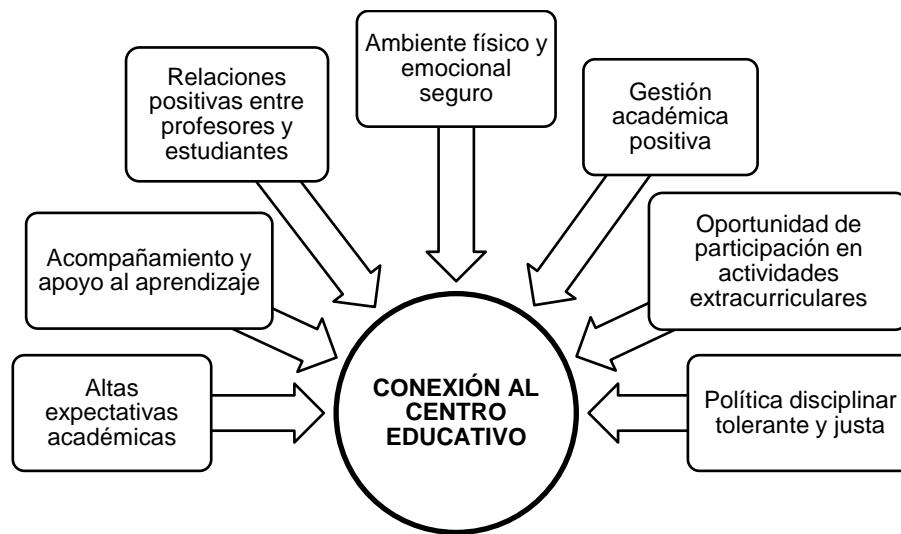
Ambiente físico y emocional seguro

Relaciones positivas entre profesores y estudiantes

Gestión académica positiva

Acompañamiento y apoyo al aprendizaje

Oportunidad de participación en actividades extracurriculares

Altas expectativas académicas

CONEXIÓN AL CENTRO EDUCATIVO

Política disciplinar tolerante y justa